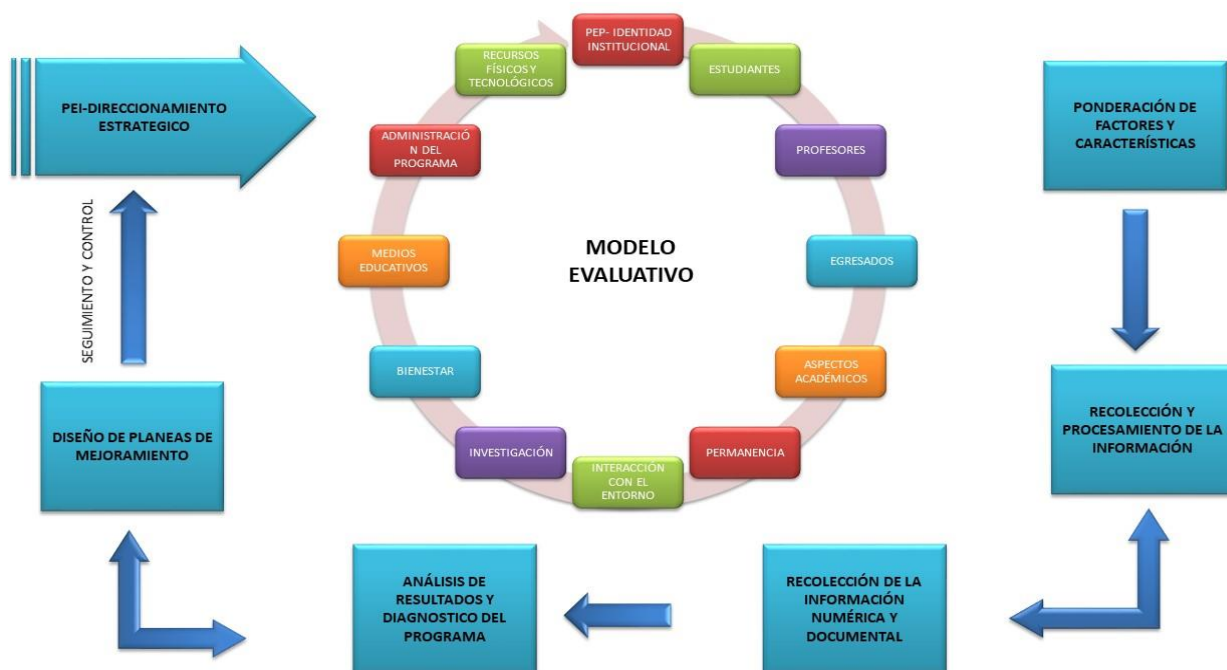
PEI-DIRECCIONAMIENTO ESTRATEGICO

SEGUIMIENTO Y CONTROL

DISEÑO DE PLANEAS DE MEJORAMIENTO

PEP- IDENTIDAD INSTITUCIONAL

ESTUDIANTES

PROFESORES

EGRESADOS

ASPECTOS ACADÉMICOS

PERMANENCIA

INTERACCIÓN CON EL ENTORNO

INVESTIGACIÓN

BIENESTAR

MEDIOS EDUCATIVOS

ADMINISTRACIÓN DEL PROGRAMA

RECURSOS FÍSICOS Y TECNOLÓGICOS

MODELO EVALUATIVO

PONDERACIÓN DE FACTORES Y CARACTERÍSTICAS

RECOLECCIÓN Y PROCESAMIENTO DE LA INFORMACIÓN

RECOLECCIÓN DE LA INFORMACIÓN NUMÉRICA Y DOCUMENTAL

ANÁLISIS DE RESULTADOS Y DIAGNOSTICO DEL PROGRAMA